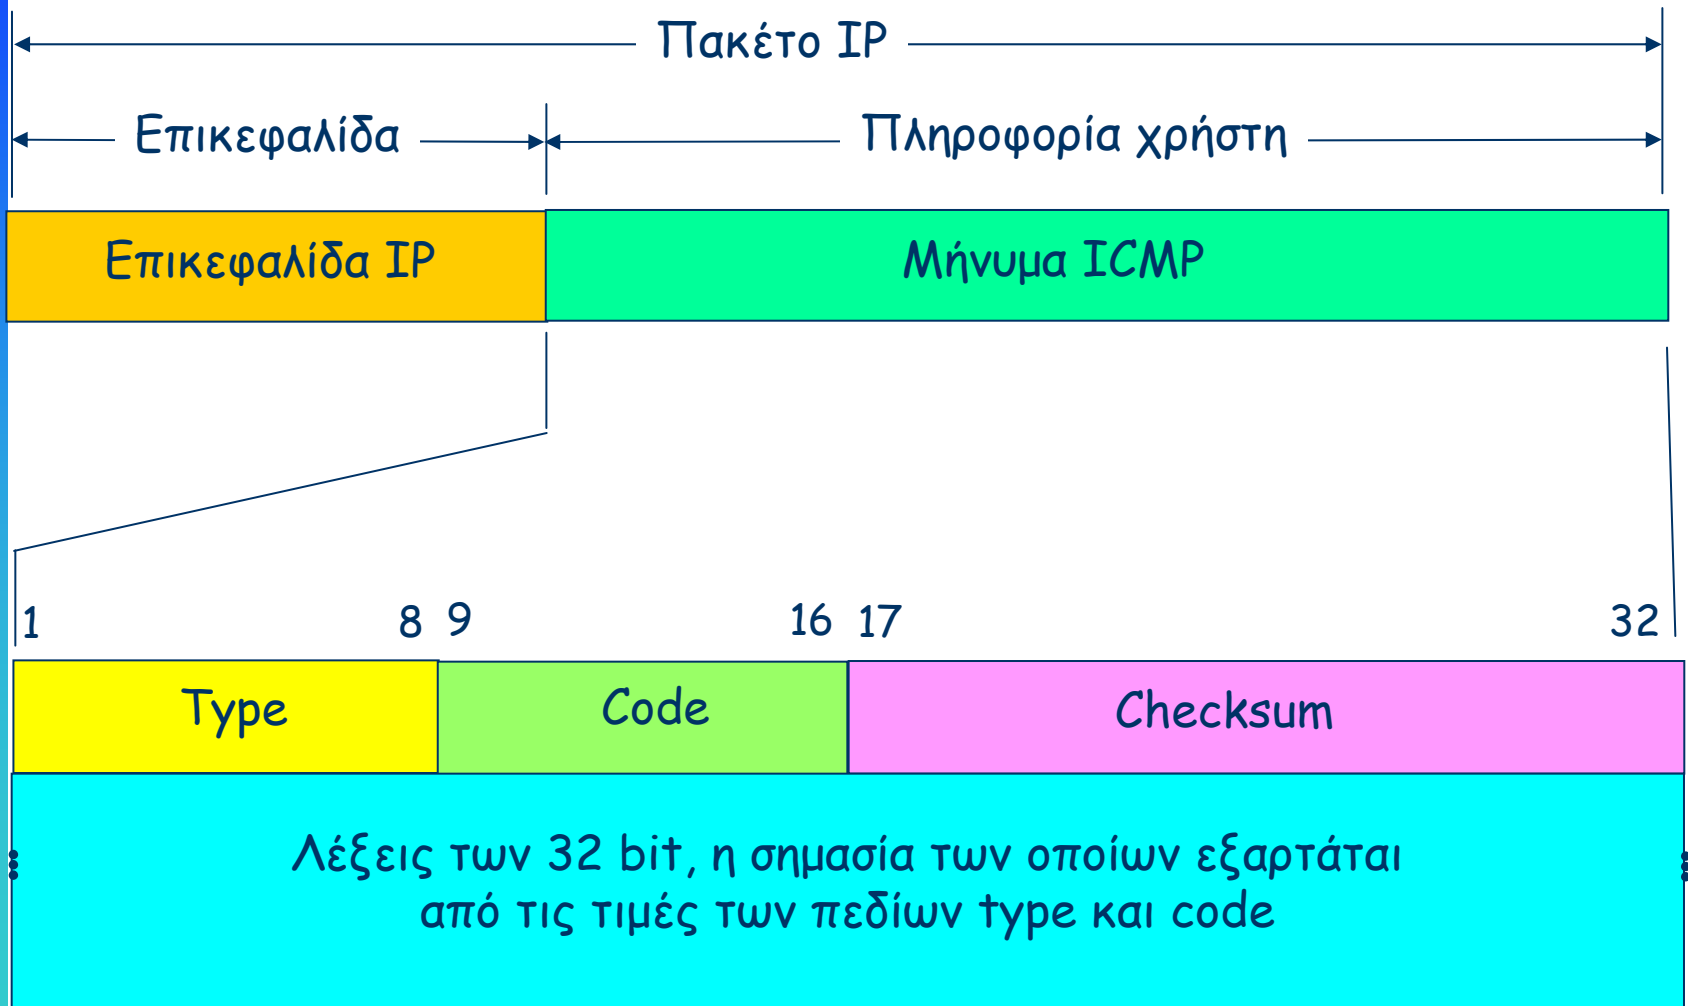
Πακέτο IP

Επικεφαλίδα

Πληροφορία χρήστη

Επικεφαλίδα IP

Μήνυμα ICMP

1

8 9

16 17

32

| Type | Code | Checksum |
|---|---|---|

Λέξεις των 32 bit, η σημασία των οποίων εξαρτάται από τις τιμές των πεδίων type και code